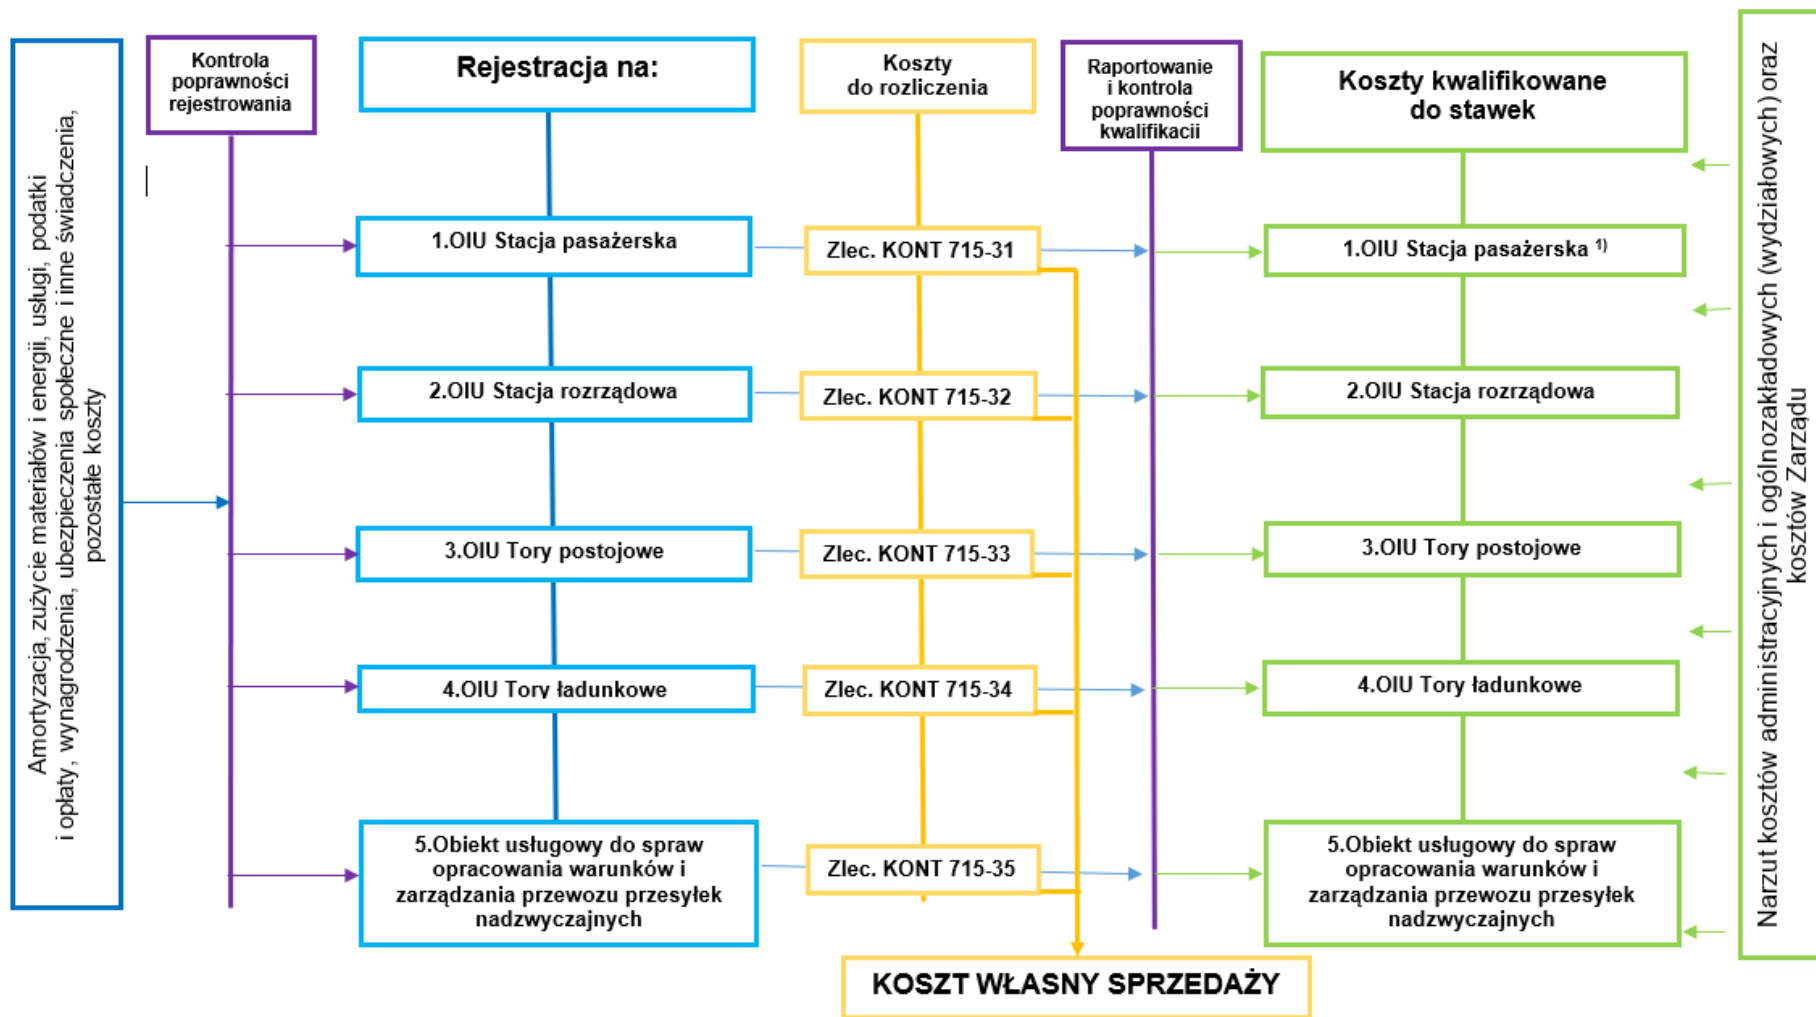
Amortyzacja, zużycie materiałów i energii, usługi, podatki i opłaty, wynagrodzenia, ubezpieczenia społeczne i inne świadczenia, pozostałe koszty

Kontrola poprawności rejestrowania

Rejestracja na:

1.OIU Stacja pasażerska

2.OIU Stacja rozrządowa

3.OIU Tory postojowe

4.OIU Tory ładunkowe

5.Obiekt usługowy do spraw opracowania warunków i zarządzania przewozu przesyłek nadzwyczajnych

Koszty do rozliczenia

Zlec. KONT 715-31

Zlec. KONT 715-32

Zlec. KONT 715-33

Zlec. KONT 715-34

Zlec. KONT 715-35

Raportowanie i kontrola poprawności kwalifikacii

Koszty kwalifikowane do stawek

1.OIU Stacja pasażerska $^{1)}$

2.OIU Stacja rozrządowa

3.OIU Tory postojowe

4.OIU Tory ładunkowe

5.Obiekt usługowy do spraw opracowania warunków i zarządzania przewozu przesyłek nadzwyczajnych

Narzut kosztów administracyjnych i ogólnozakładowych (wydziałowych) oraz kosztów Zarządu

KOSZT WŁASNY SPRZEDAŻY